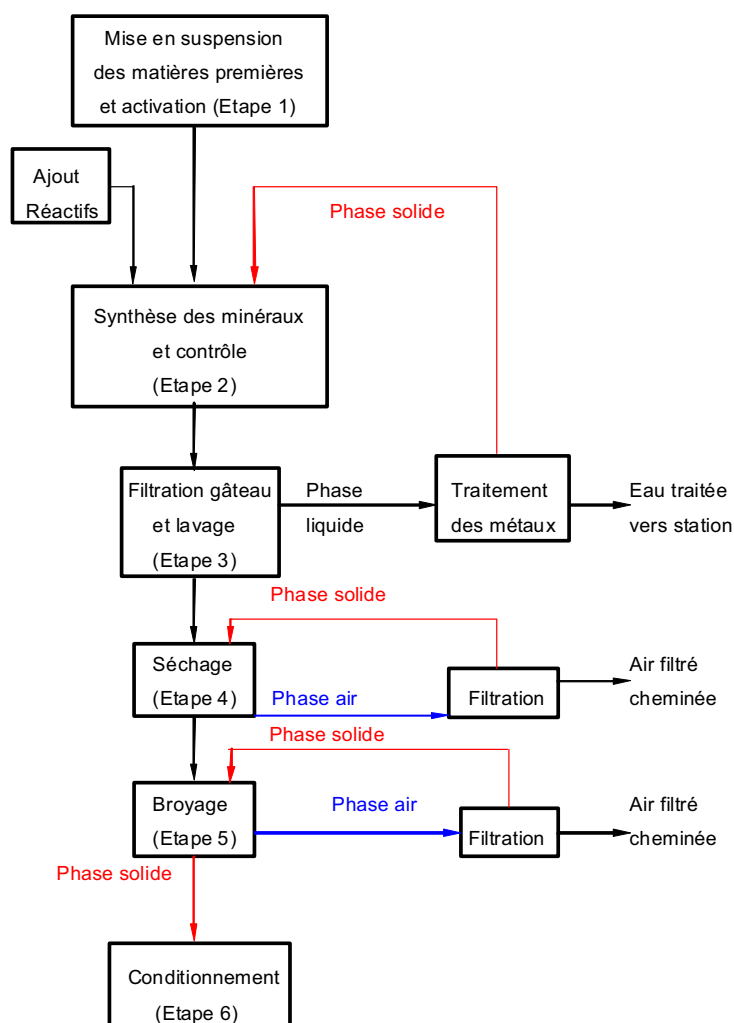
Mise en suspension des matières premières et activation (Etape 1)

Ajout Réactifs

Phase solide

Synthèse des minéraux et contrôle (Etape 2)

Filtration gâteau et lavage (Etape 3)

Phase liquide

Traitement des métaux

Eau traitée vers station

Phase solide

Séchage (Etape 4)

Phase air

Filtration

Air filtré cheminée

Phase solide

Broyage (Etape 5)

Phase air

Filtration

Air filtré cheminée

Phase solide

Conditionnement (Etape 6)